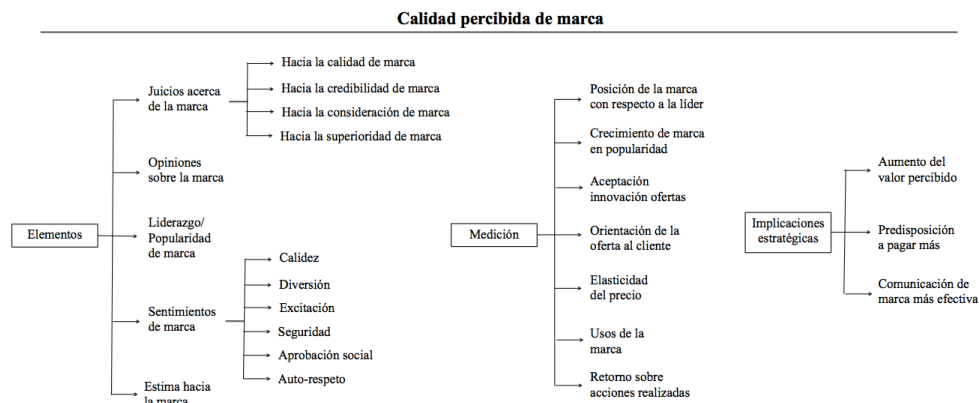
Calidad percibida de marca

Elementos

Juicios acerca de la marca

Hacia la calidad de marca

Hacia la credibilidad de marca

Hacia la consideración de marca

Hacia la superioridad de marca

Opiniones sobre la marca

Liderazgo/ Popularidad de marca

Sentimientos de marca

Calidez

Diversión

Excitación

Seguridad

Aprobación social

Auto-respeto

Estima hacia la marca

Medición

Posición de la marca con respecto a la líder

Crecimiento de marca en popularidad

Aceptación innovación ofertas

Orientación de la oferta al cliente

Elasticidad del precio

Usos de la marca

Retorno sobre acciones realizadas

Implicaciones estratégicas

Aumento del valor percibido

Predisposición a pagar más

Comunicación de marca más efectiva